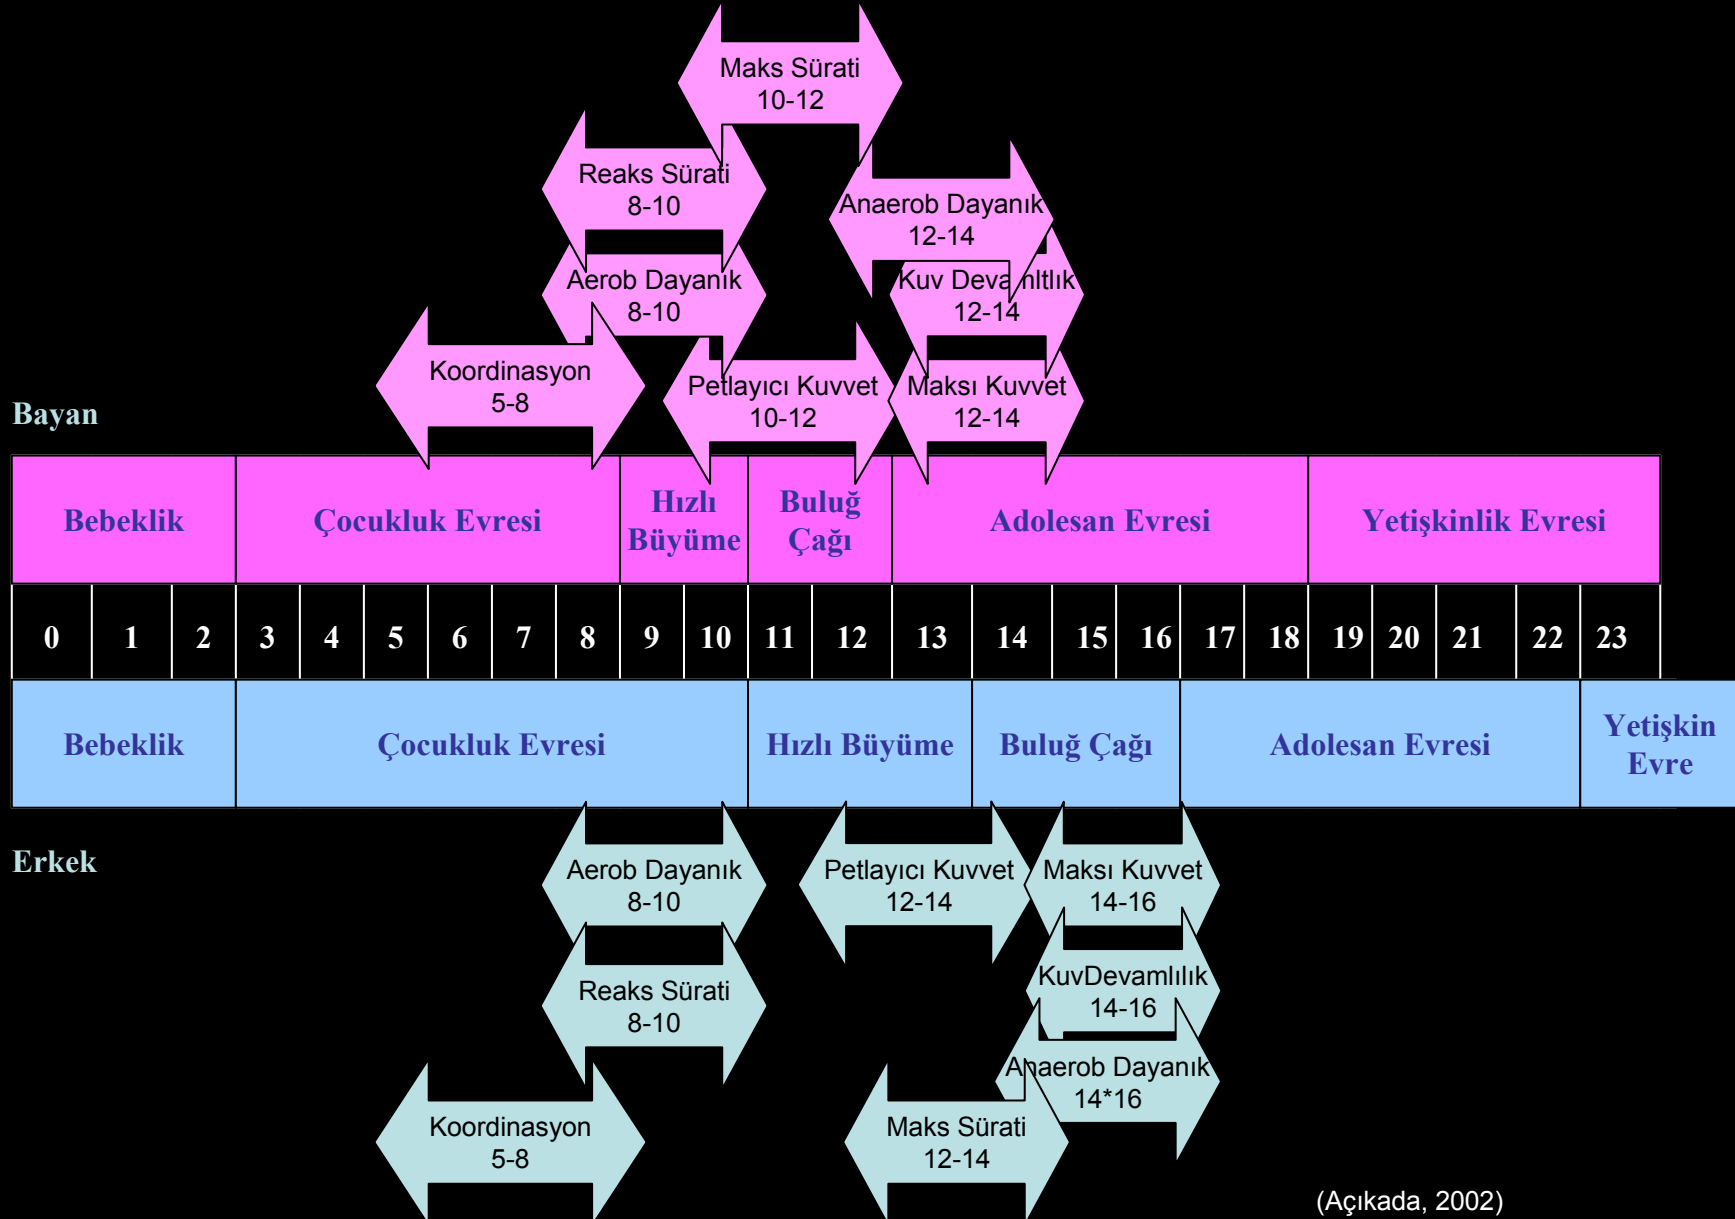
Maks Sürati
10-12

Reaks Sürati
8-10

Anaerob Dayanık
12-14

Aerob Dayanık
8-10

Kuv Devamlılık
12-14

Koordinasyon
5-8

Petlayıcı Kuvvet
10-12

Maksı Kuvvet
12-14

Bayan

| Bebeklik | Çocukluk Evresi | Hızlı Büyüme | Buluğ Çağı | Adolesan Evresi | Yetişkinlik Evresi |
|---|---|---|---|---|---|

| 0 | 1 | 2 | 3 | 4 | 5 | 6 | 7 | 8 | 9 | 10 | 11 | 12 | 13 | 14 | 15 | 16 | 17 | 18 | 19 | 20 | 21 | 22 | 23 |
|---|---|---|---|---|---|---|---|---|---|---|---|---|---|---|---|---|---|---|---|---|---|---|---|

| Bebeklik | Çocukluk Evresi | Hızlı Büyüme | Buluğ Çağı | Adolesan Evresi | Yetişkin Evre |
|---|---|---|---|---|---|

Erkek

Aerob Dayanık
8-10

Petlayıcı Kuvvet
12-14

Maksı Kuvvet
14-16

KuvDevamlılık
14-16

Reaks Sürati
8-10

Anaerob Dayanık
14*16

Koordinasyon
5-8

Maks Sürati
12-14

(Açıkada, 2002)